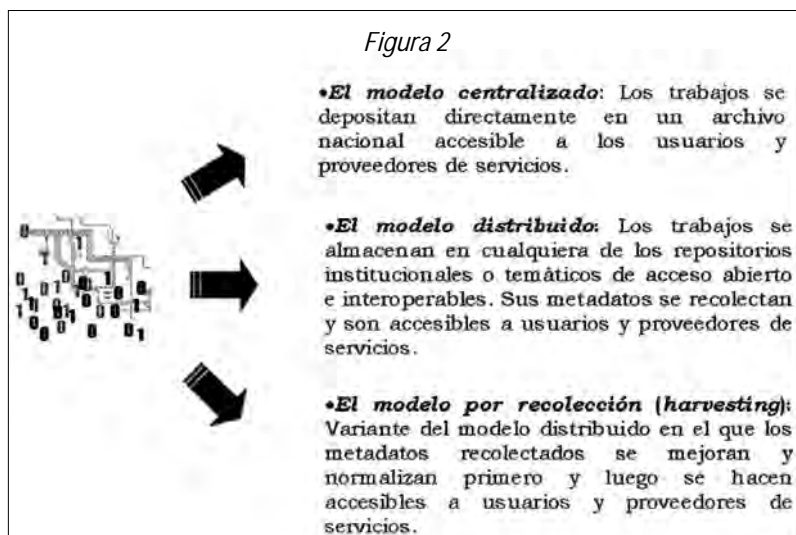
Figura 2

•El modelo centralizado: Los trabajos se depositan directamente en un archivo nacional accesible a los usuarios y proveedores de servicios.

•El modelo distribuido: Los trabajos se almacenan en cualquiera de los repositorios institucionales o temáticos de acceso abierto e interoperables. Sus metadatos se recolectan y son accesibles a usuarios y proveedores de servicios.

•El modelo por recolección (harvesting): Variante del modelo distribuido en el que los metadatos recolectados se mejoran y normalizan primero y luego se hacen accesibles a usuarios y proveedores de servicios.